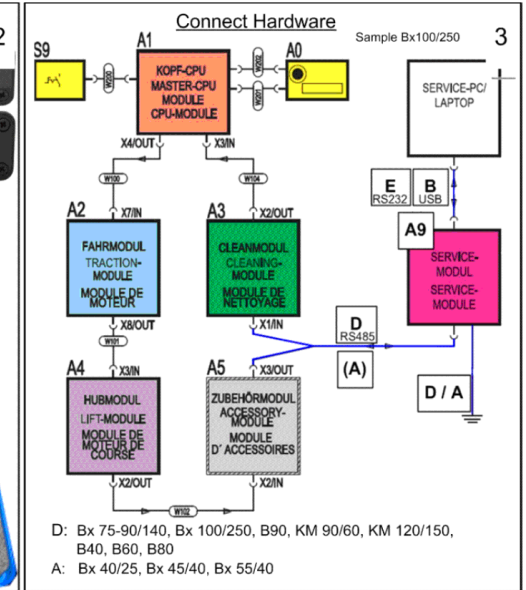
2

Connect Hardware

Sample Bx100/250

3

S9

A1

A0

KOPF-CPU
MASTER-CPU
MODULE
CPU-MODULE

W200

W201

X4/OUT

X3/IN

W100

W104

A2

X7/IN

A3

X2/OUT

FAHRMODUL
TRACTION-MODULE
MODULE DE MOTEUR

CLEANMODUL
CLEANING-MODULE
MODULE DE NETTOYAGE

X8/OUT

X1/IN

W101

A4

X3/IN

A5

X3/OUT

HUBMODUL
LIFT-MODULE
MODULE DE MOTEUR DE COURSE

ZUBEHÖRMODUL
ACCESSORY-MODULE
MODULE D' ACCESSOIRES

X2/OUT

W102

X2/IN

SERVICE-PC/
LAPTOP

E
RS232

B
USB

A9

SERVICE-MODUL
SERVICE-MODULE

D
RS485

(A)

D / A

D: Bx 75-90/140, Bx 100/250, B90, KM 90/60, KM 120/150, B40, B60, B80
A: Bx 40/25, Bx 45/40, Bx 55/40